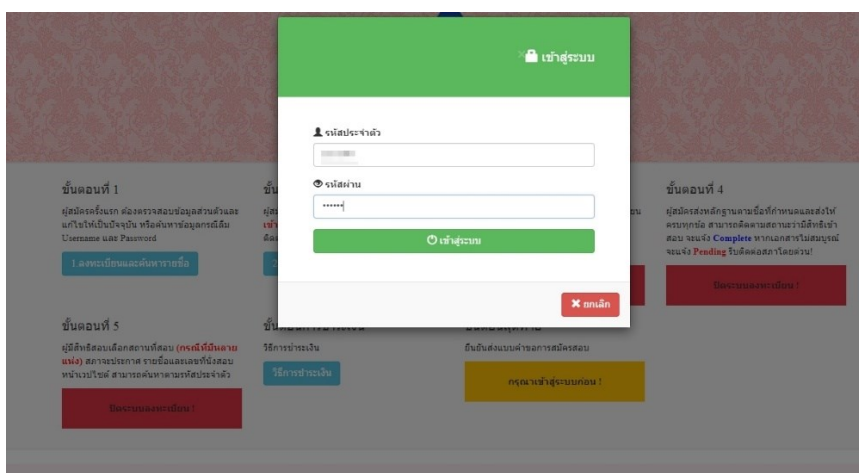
เข้าสู่ระบบ

รหัสประจำตัว

รหัสผ่าน

••••••

เข้าสู่ระบบ

ยกเลิก

ขั้นตอนที่ 1

ผู้สมัครครั้งแรก ต้องตรวจสอบข้อมูลส่วนตัวและแก้ไขให้เป็นปัจจุบัน หรือค้นหาข้อมูลกรณีลืม Username และ Password

1.ลงทะเบียนและค้นหารายชื่อ

ขั้น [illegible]

ขั้นตอนที่ 4

ผู้สมัครส่งหลักฐานตามชื่อที่กำหนดและส่งให้ครบทุกข้อ สามารถติดตามสถานะว่ามีสิทธิ์เข้าสอบ จะแจ้ง Complete หากเอกสารไม่สมบูรณ์จะแจ้ง Pending รีบติดต่อสภาโดยด่วน!

ปิดระบบลงทะเบียน !

ขั้นตอนที่ 5

ผู้มีสิทธิ์สอบเลือกสถานที่สอบ (กรณีที่มีหลายแห่ง) สถานะประกาศ รายชื่อและเลขที่นั่งสอบหน้าเวปไซต์ สามารถค้นหาตามรหัสประจำตัว

ปิดระบบลงทะเบียน !

วิธีการชำระเงิน

วิธีการชำระเงิน

ยืนยันส่งแบบคำขอการสมัครสอบ

กรุณาเข้าสู่ระบบก่อน !